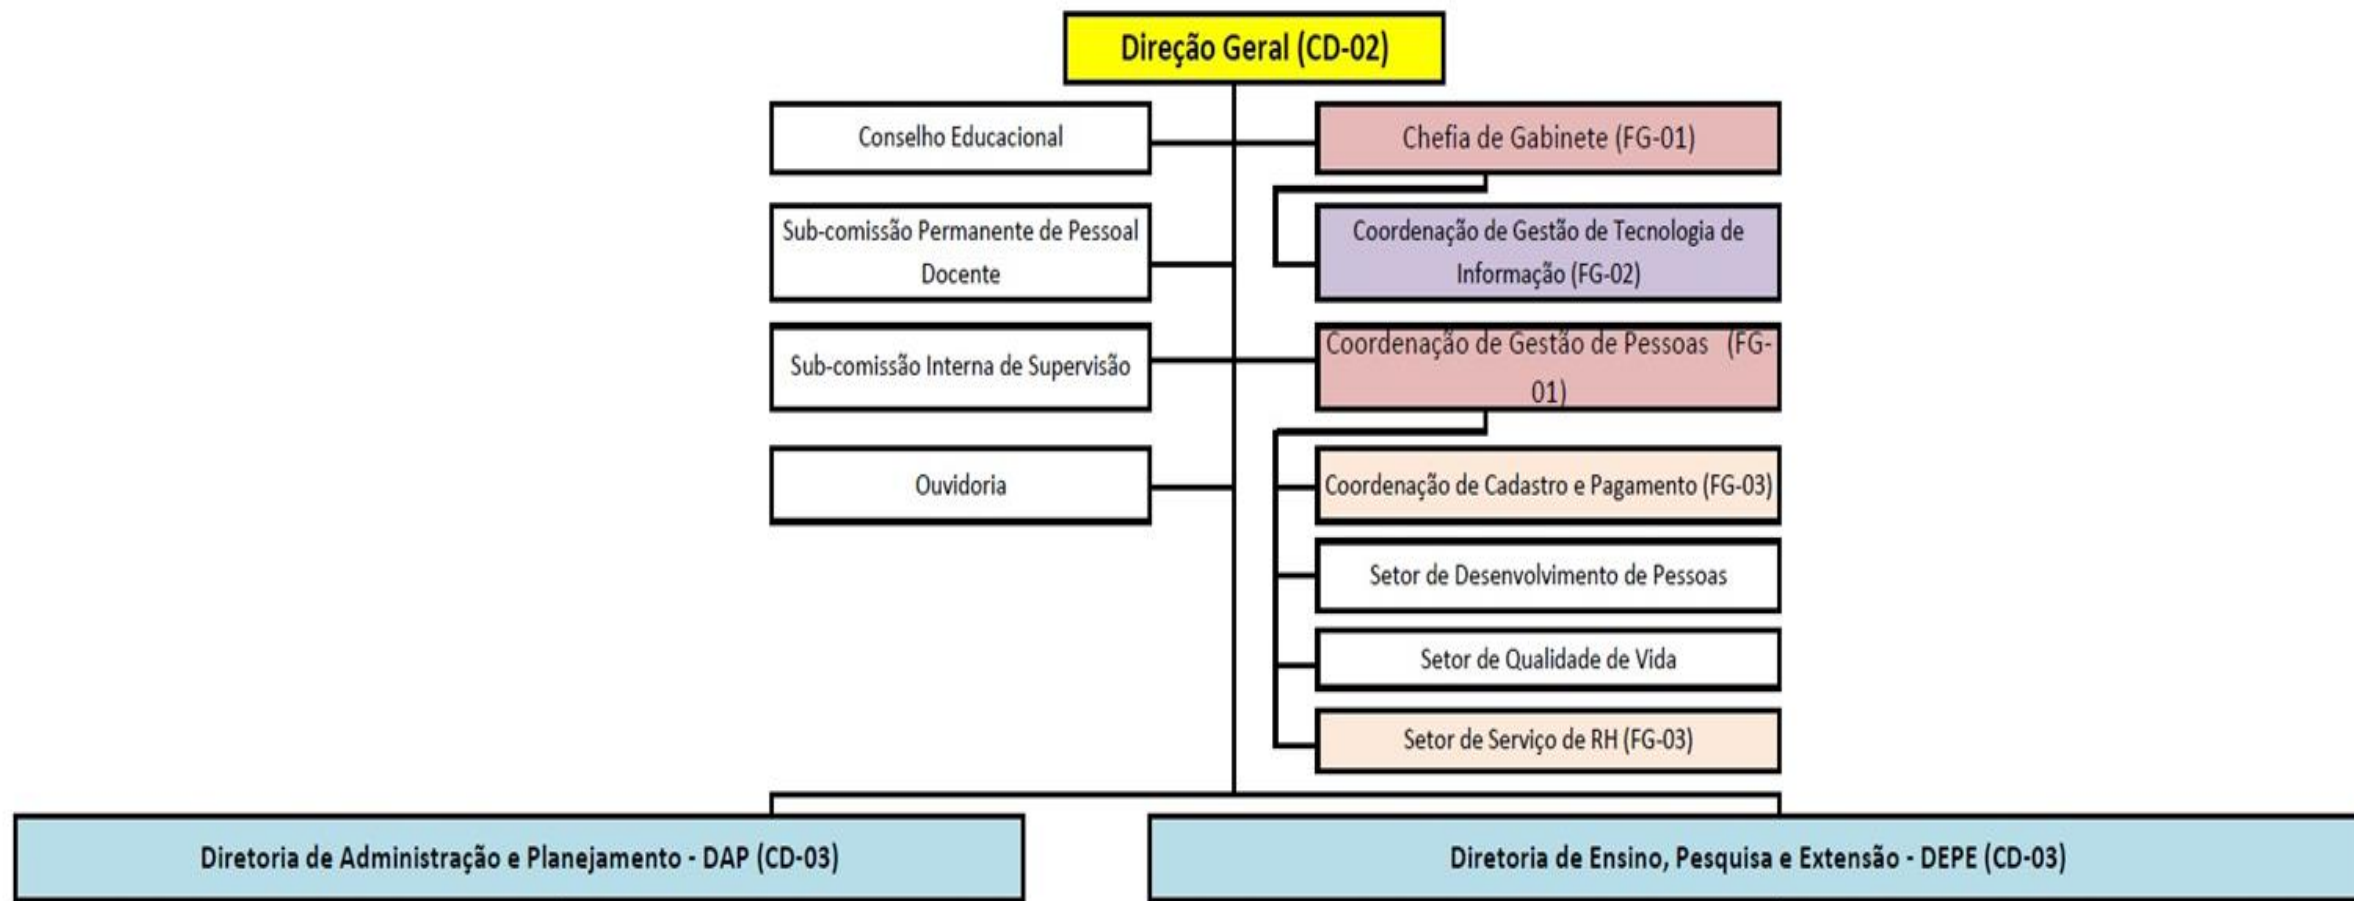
Direção Geral (CD-02)

Conselho Educacional

Chefia de Gabinete (FG-01)

Sub-comissão Permanente de Pessoal Docente

Coordenação de Gestão de Tecnologia de Informação (FG-02)

Sub-comissão Interna de Supervisão

Coordenação de Gestão de Pessoas (FG-01)

Ouvidoria

Coordenação de Cadastro e Pagamento (FG-03)

Setor de Desenvolvimento de Pessoas

Setor de Qualidade de Vida

Setor de Serviço de RH (FG-03)

Diretoria de Administração e Planejamento - DAP (CD-03)

Diretoria de Ensino, Pesquisa e Extensão - DEPE (CD-03)